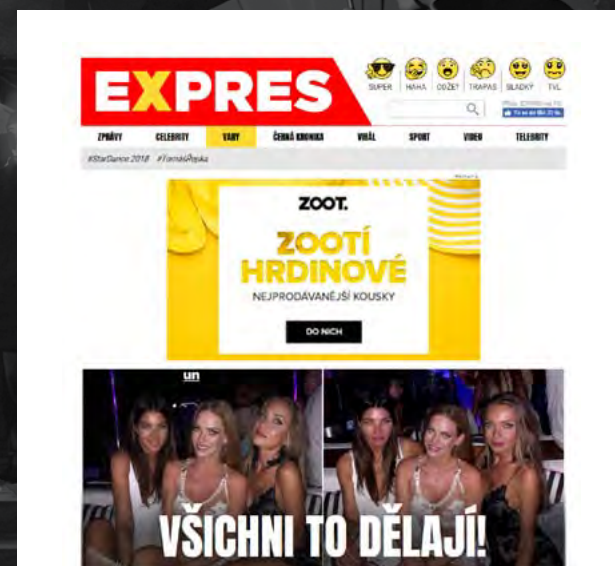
EXPRES

SUPER HAHA OOŽET TRAPAS SLADKY TVL

ZPRÁVY CELEBRITY VAHY ČERNÁ KRONIKA VIRÁL SPORT VIDEO TELEBRITY

#StarDance 2018 #TvrdáRjeka

ZOOT.

ZOOTÍ HRDINOVÉ

NEJPRODÁVANĚJŠÍ KOUSKY

DO NICH

un

VŠICHNI TO DĚLAJÍ!